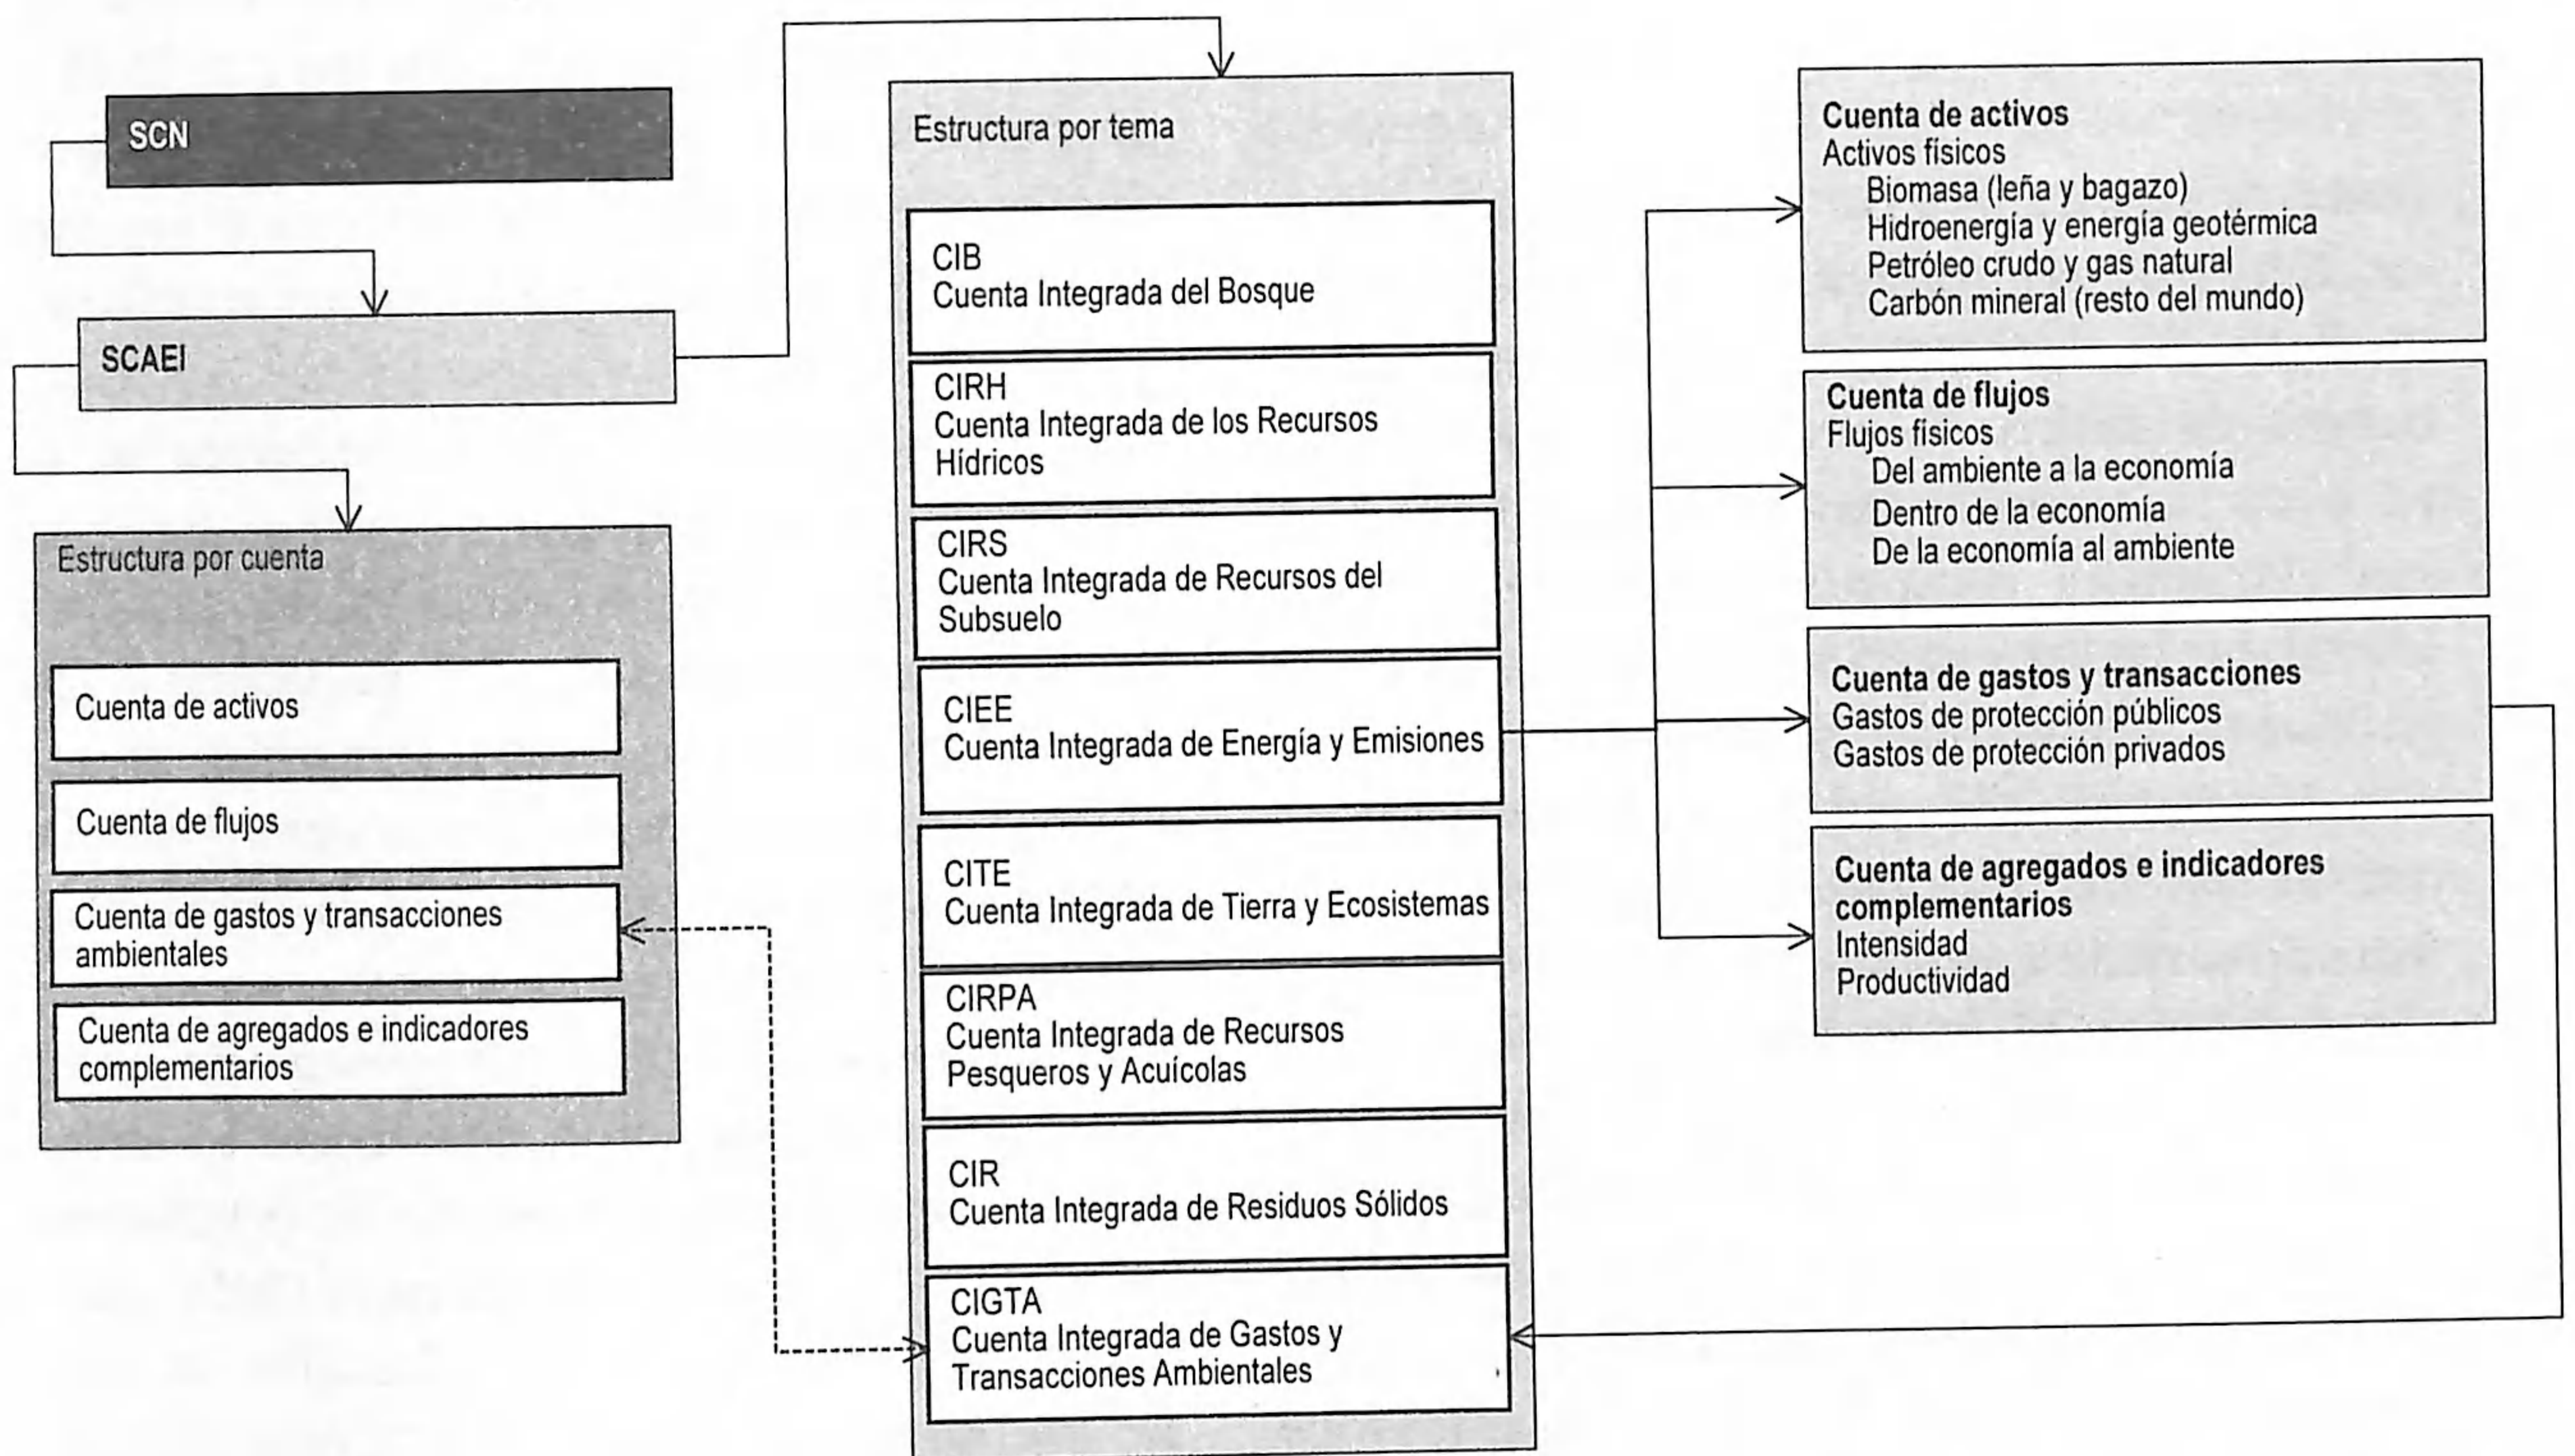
SCN

SCAEI

Estructura por cuenta

Cuenta de activos

Cuenta de flujos

Cuenta de gastos y transacciones ambientales

Cuenta de agregados e indicadores complementarios

Estructura por tema

CIB
Cuenta Integrada del Bosque

CIRH
Cuenta Integrada de los Recursos Hídricos

CIRS
Cuenta Integrada de Recursos del Subsuelo

CIEE
Cuenta Integrada de Energía y Emisiones

CITE
Cuenta Integrada de Tierra y Ecosistemas

CIRPA
Cuenta Integrada de Recursos Pesqueros y Acuícolas

CIR
Cuenta Integrada de Residuos Sólidos

CIGTA
Cuenta Integrada de Gastos y Transacciones Ambientales

**Cuenta de activos**
Activos físicos
Biomasa (leña y bagazo)
Hidroenergía y energía geotérmica
Petróleo crudo y gas natural
Carbón mineral (resto del mundo)

**Cuenta de flujos**
Flujos físicos
Del ambiente a la economía
Dentro de la economía
De la economía al ambiente

**Cuenta de gastos y transacciones**
Gastos de protección públicos
Gastos de protección privados

**Cuenta de agregados e indicadores complementarios**
Intensidad
Productividad